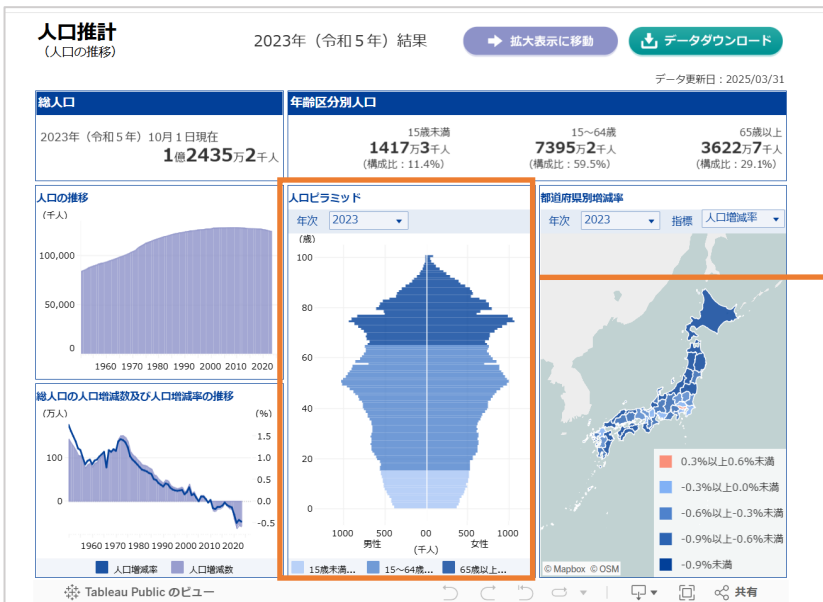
人口推計
（人口の推移）

2023年（令和５年）結果

拡大表示に移動

データダウンロード

データ更新日：2025/03/31

総人口

2023年（令和５年）10月１日現在

1億2435万2千人

年齢区分別人口

15歳未満
1417万3千人
（構成比：11.4%）

15～64歳
7395万2千人
（構成比：59.5%）

65歳以上
3622万7千人
（構成比：29.1%）

人口の推移

（千人）

100,000

50,000

0

1960 1970 1980 1990 2000 2010 2020

人口ピラミッド

年次 2023

（歳）

100

80

60

40

20

0

1000 500 00 500 1000

男性 （千人） 女性

15歳未満... 15～64歳... 65歳以上...

都道府県別増減率

年次 2023 指標 人口増減率

0.3%以上0.6%未満

-0.3%以上0.0%未満

-0.6%以上-0.3%未満

-0.9%以上-0.6%未満

-0.9%未満

© Mapbox © OSM

総人口の人口増減数及び人口増減率の推移

（万人）

100

0

（%）

1.5

1.0

0.5

0.0

-0.5

1960 1970 1980 1990 2000 2010 2020

人口増減率 人口増減数

Tableau Public のビュー

共有